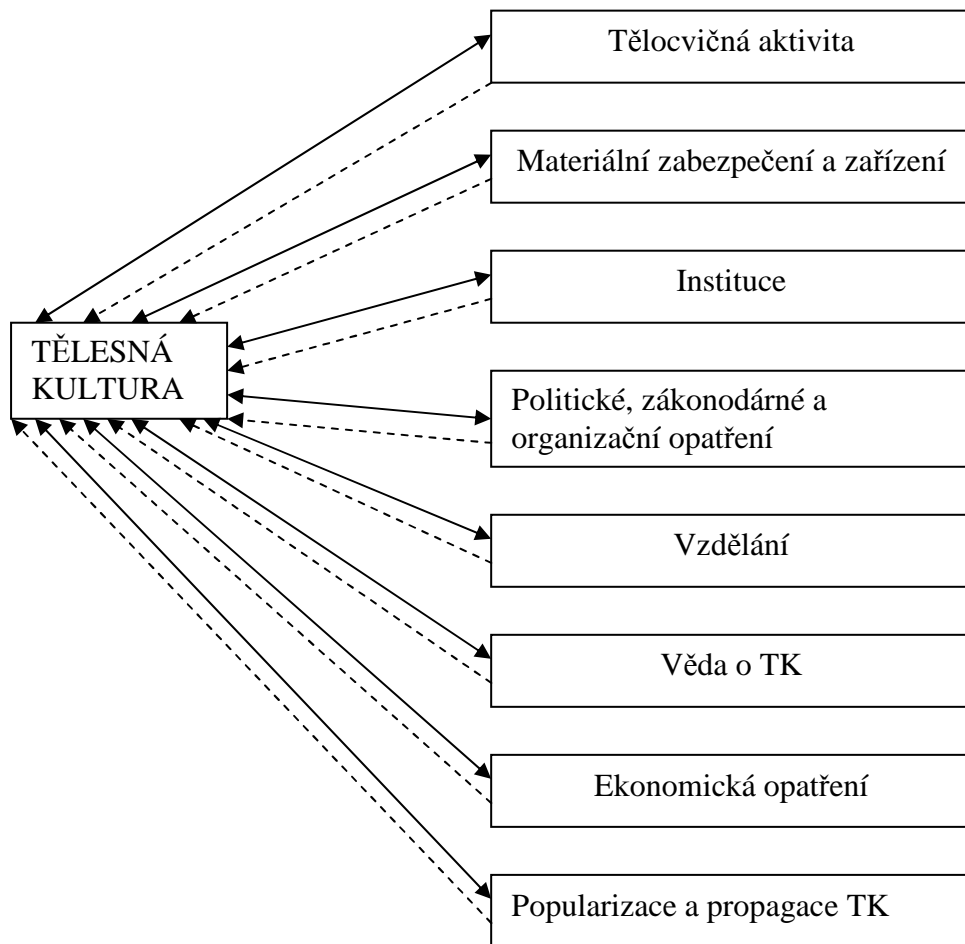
TĚLESNÁ KULTURA

Tělocvičná aktivita

Materiální zabezpečení a zařízení

Instituce

Politické, zákonodárné a organizační opatření

Vzdělání

Věda o TK

Ekonomická opatření

Popularizace a propagace TK